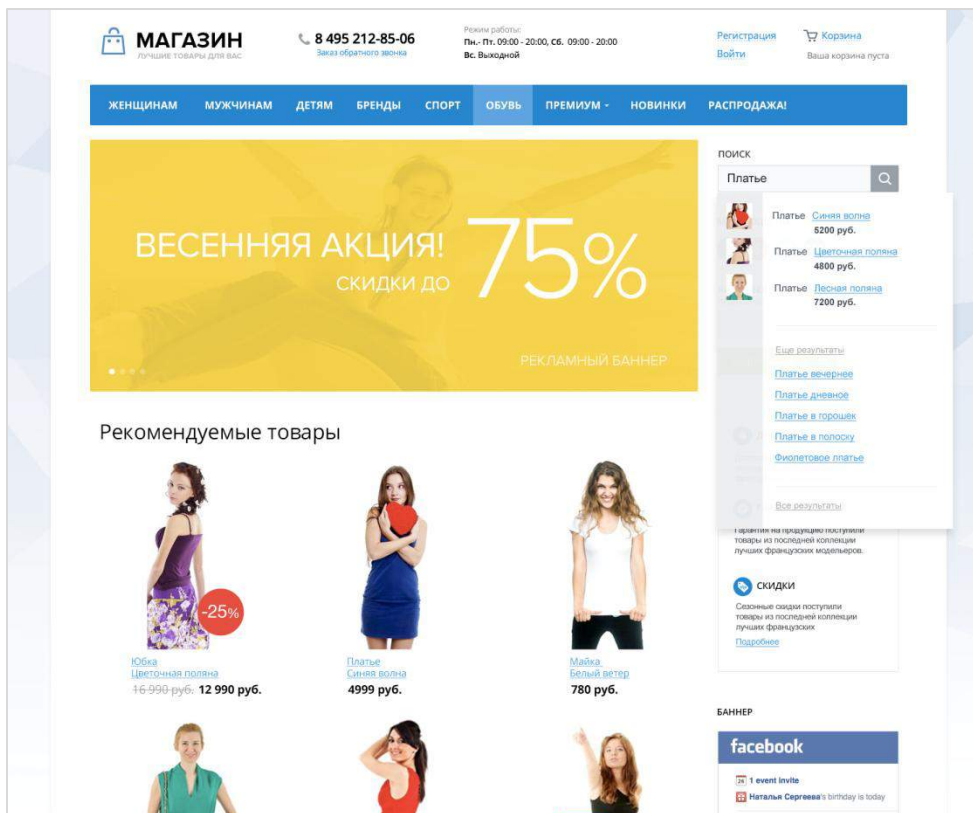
МАГАЗИН
ЛУЧШИЕ ТОВАРЫ ДЛЯ ВАС

8 495 212-85-06
Заказ обратного звонка

Режим работы:
Пн.- Пт. 09:00 - 20:00, Сб. 09:00 - 20:00
Вс. Выходной

Регистрация
Войти

Корзина
Ваша корзина пуста

ЖЕНЩИНАМ МУЖЧИНАМ ДЕТЯМ БРЕНДЫ СПОРТ ОБУВЬ ПРЕМИУМ НОВИНКИ РАСПРОДАЖА!

ВЕСЕННЯЯ АКЦИЯ!
СКИДКИ ДО 75%
РЕКЛАМНЫЙ БАННЕР

ПОИСК
Платье

Платье Синяя волна
5200 руб.
Платье Цветочная поляна
4800 руб.
Платье Лесная поляна
7200 руб.

Еще результаты
Платье вечернее
Платье дневное
Платье в горошек
Платье в полоску
Фиолетовое платье

Все результаты

Гарантия на продукцию поступили товары из последней коллекции лучших французских модельеров.

СКИДКИ
Сезонные скидки поступили товары из последней коллекции лучших французских
Подробнее

Рекомендуемые товары

-25%
Юбка
Цветочная поляна
16 990 руб. 12 990 руб.

Платье
Синяя волна
4999 руб.

Майка
Белый ветер
780 руб.

БАННЕР
facebook
1 event invite
Наталья Сергеева's birthday is today